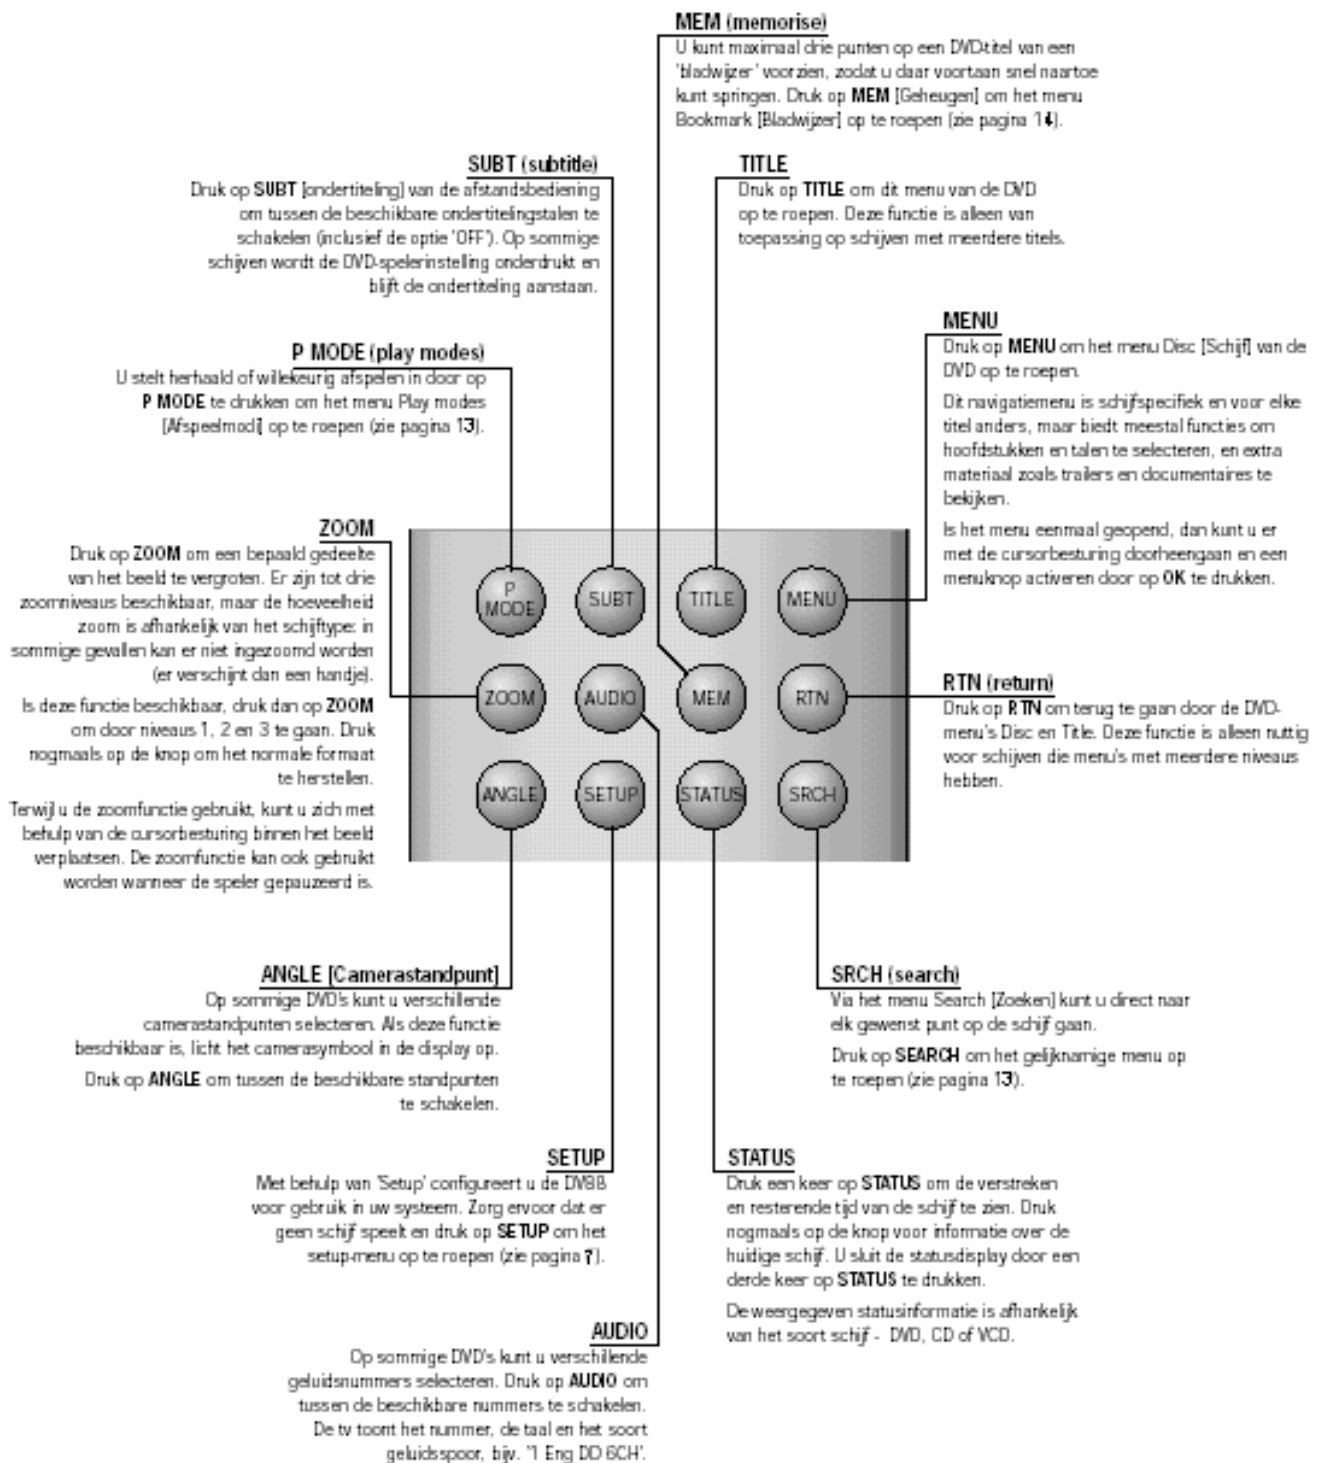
MEM (memorise)
U kunt maximaal drie punten op een DVD-titel van een 'bladwijzer' voorzien, zodat u daar voortaan snel naartoe kunt springen. Druk op MEM [Geheugen] om het menu Bookmark [Bladwijzer] op te roepen (zie pagina 14).

SUBT (subtitle)
Druk op SUBT [ondertiteling] van de afstandsbediening om tussen de beschikbare ondertitelingstalen te schakelen (inclusief de optie 'OFF'). Op sommige schijven wordt de DVD-spelerinstelling onderdrukt en blijft de ondertiteling aanstaan.

TITLE
Druk op TITLE om dit menu van de DVD op te roepen. Deze functie is alleen van toepassing op schijven met meerdere titels.

MENU
Druk op MENU om het menu Disc [Schijf] van de DVD op te roepen.

Dit navigatiemenu is schijfspecifiek en voor elke titel anders, maar biedt meestal functies om hoofdstukken en talen te selecteren, en extra materiaal zoals trailers en documentaires te bekijken.

Is het menu eenmaal geopend, dan kunt u er met de cursorbesturing doorheengaan en een menuknop activeren door op OK te drukken.

P MODE (play modes)
U stelt herhaald of willekeurig afspelen in door op P MODE te drukken om het menu Play modes [Afspeelmodi] op te roepen (zie pagina 13).

ZOOM
Druk op ZOOM om een bepaald gedeelte van het beeld te vergroten. Er zijn tot drie zoomniveaus beschikbaar, maar de hoeveelheid zoom is afhankelijk van het schijftype: in sommige gevallen kan er niet ingezoomd worden (er verschijnt dan een handje).

Is deze functie beschikbaar, druk dan op ZOOM om door niveaus 1, 2 en 3 te gaan. Druk nogmaals op de knop om het normale formaat te herstellen.

Terwijl u de zoomfunctie gebruikt, kunt u zich met behulp van de cursorbesturing binnen het beeld verplaatsen. De zoomfunctie kan ook gebruikt worden wanneer de speler gepauzeerd is.

P MODE
SUBT
TITLE
MENU
ZOOM
AUDIO
MEM
RTN
ANGLE
SETUP
STATUS
SRCH

RTN (return)
Druk op RTN om terug te gaan door de DVD-menu's Disc en Title. Deze functie is alleen nuttig voor schijven die menu's met meerdere niveaus hebben.

ANGLE [Camerastandpunt]
Op sommige DVD's kunt u verschillende camerastandpunten selecteren. Als deze functie beschikbaar is, licht het camerasymbool in de display op.

Druk op ANGLE om tussen de beschikbare standpunten te schakelen.

SRCH (search)
Via het menu Search [Zoeken] kunt u direct naar elk gewenst punt op de schijf gaan.

Druk op SEARCH om het gelijknamige menu op te roepen (zie pagina 13).

SETUP
Met behulp van 'Setup' configureert u de DV88 voor gebruik in uw systeem. Zorg ervoor dat er geen schijf speelt en druk op SETUP om het setup-menu op te roepen (zie pagina 7).

STATUS
Druk een keer op STATUS om de verstreken en resterende tijd van de schijf te zien. Druk nogmaals op de knop voor informatie over de huidige schijf. U sluit de statusdisplay door een derde keer op STATUS te drukken.

De weergegeven statusinformatie is afhankelijk van het soort schijf - DVD, CD of VCD.

AUDIO
Op sommige DVD's kunt u verschillende geluidsnummers selecteren. Druk op AUDIO om tussen de beschikbare nummers te schakelen. De tv toont het nummer, de taal en het soort geluidsspoor, bijv. '1 Eng DD 6CH'.